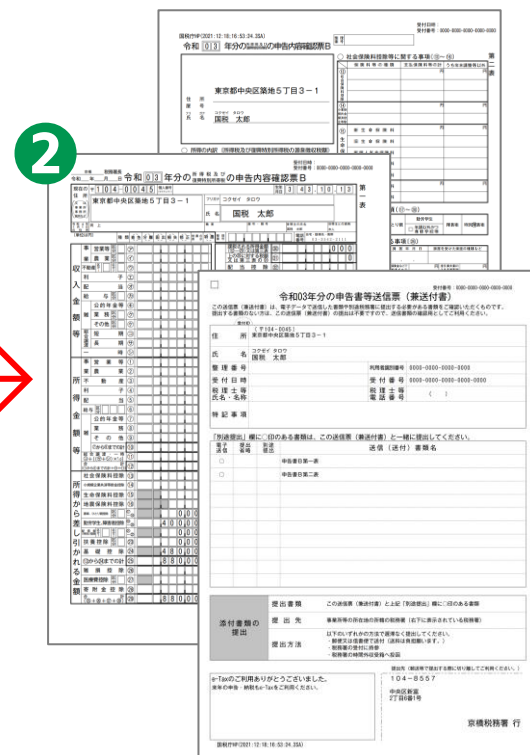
国税庁HP(2021.12.16.16:53:24.35A)

受付日時:
受付番号: 0000-0000-0000-0000

令和 03 年分の所得税及び復興特別所得税の申告内容確認票B

東京都中央区築地5丁目3－1

住所
屋号

コクゼイ タロウ
氏名 国税 太郎

○ 社会保険料控除等に関する事項(⑬～⑯)

○ 所得の内訳(所得税及び復興特別所得税の源泉徴収税額)

2

令和 03 年分の所得税及び復興特別所得税の申告内容確認票B

〒 104-0045

東京都中央区築地5丁目3－1

コクゼイ タロウ
氏名 国税 太郎

電話番号 343.10.13

収入金額等

所得金額等

所得から差し引かれる金額

社会保険料控除

生命保険料控除

地震保険料控除

配偶者控除

基礎控除

医療費控除

寄附金控除

4000
0
4800
4800

令和03年分の申告書等送信票(兼送付書)

この送信票(兼送付書)は、電子データで送信した書類や別途郵便等で提出する必要がある書類をご確認いただくものです。提出する書類のない方は、この送信票(兼送付書)の提出は不要ですので、送信書類の確認用としてご利用ください。

住所 (〒104-0045)
東京都中央区築地5丁目3－1

氏名 コクゼイ タロウ
国税 太郎

整理番号
利用者識別番号 0000-0000-0000-0000
受付日時
受付番号 0000-0000-0000-0000
税理士等氏名・名称
税理士電話番号 ( )
特記事項

「別途提出」欄に◎印のある書類は、この送信票(兼送付書)と一緒に提出してください。

| 電子送信 | 提出省略 | 別途提出 | 送信(送付)書類名 |
|---|---|---|---|
| ○ | | | 申告書B第一表 |
| ○ | | | 申告書B第二表 |

添付書類の提出

提出書類 この送信票(兼送付書)と上記「別途提出」欄に◎印のある書類

提出先 事業所等の所在地の所轄の税務署(右下に表示されている税務署)

提出方法 以下のいずれかの方法で提出してください。
・郵便又は信書便で送付(送料は自己負担です。)
・税務署の受付に持参
・税務署の時間外収受箱へ投函

e-Taxのご利用ありがとうございました。
来年の申告・納税もe-Taxをご利用ください。

提出先(郵送等で提出する際に切り取ってご利用ください。)

104-8557
中央区新富
2丁目6番1号

京橋税務署 行

国税庁HP(2021.12.16.16:53:24.35A)